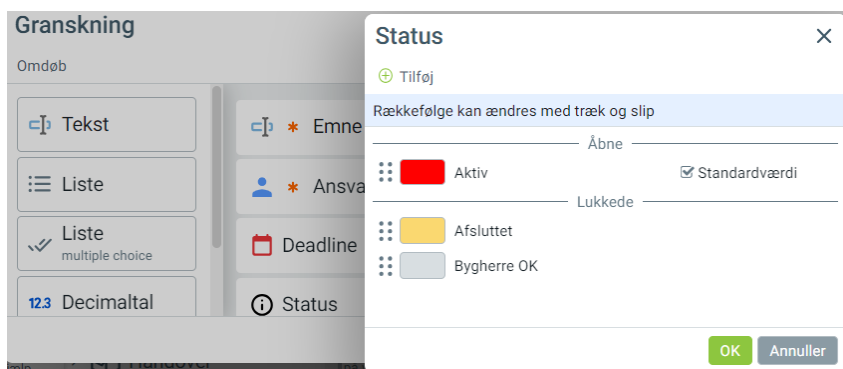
Granskning
Omdøb
Tekst
Liste
Liste
multiple choice
12.3 Decimaltal
* Emne
* Ansva
Deadline
Status
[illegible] Handover

Status
×
Tilføj
Rækkefølge kan ændres med træk og slip
Åbne
Aktiv
Standardværdi
Lukkede
Afsluttet
Bygherre OK
OK
Annuller